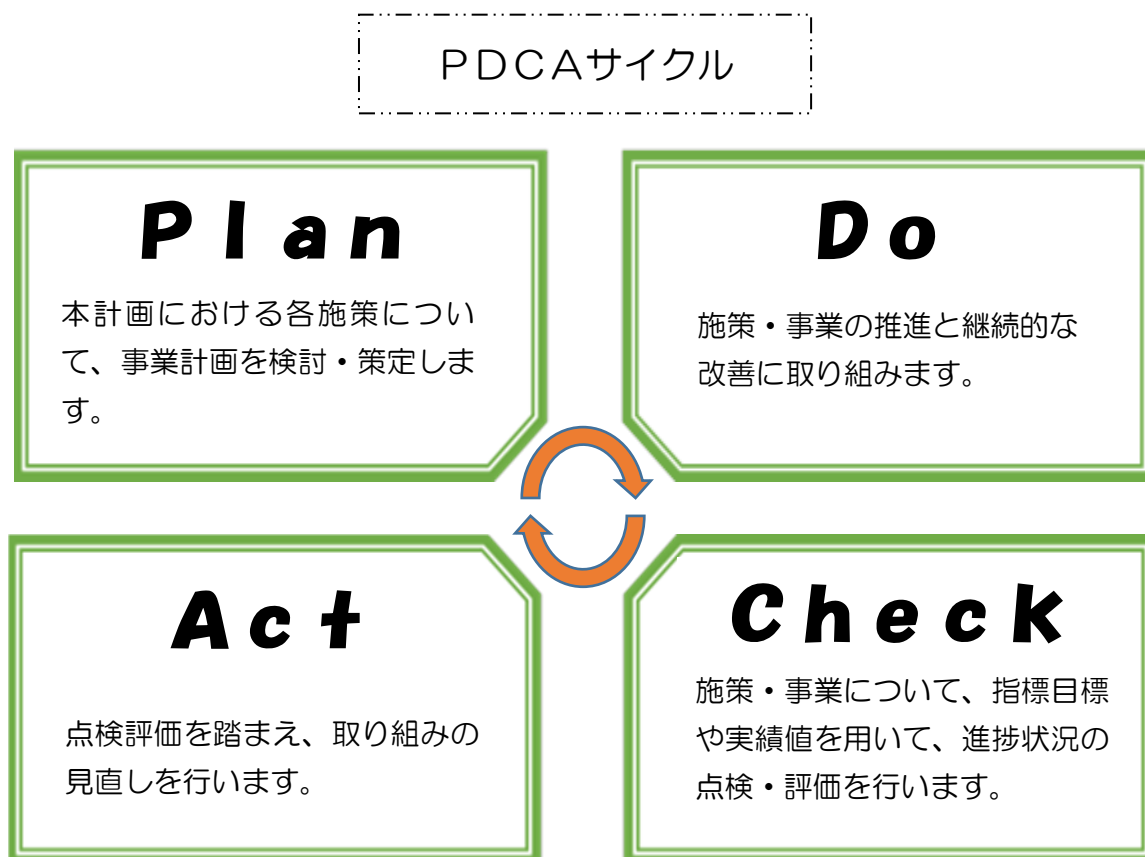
ＰＤＣＡサイクル

Plan

本計画における各施策について、事業計画を検討・策定します。

Do

施策・事業の推進と継続的な改善に取り組みます。

Act

点検評価を踏まえ、取り組みの見直しを行います。

Check

施策・事業について、指標目標や実績値を用いて、進捗状況の点検・評価を行います。